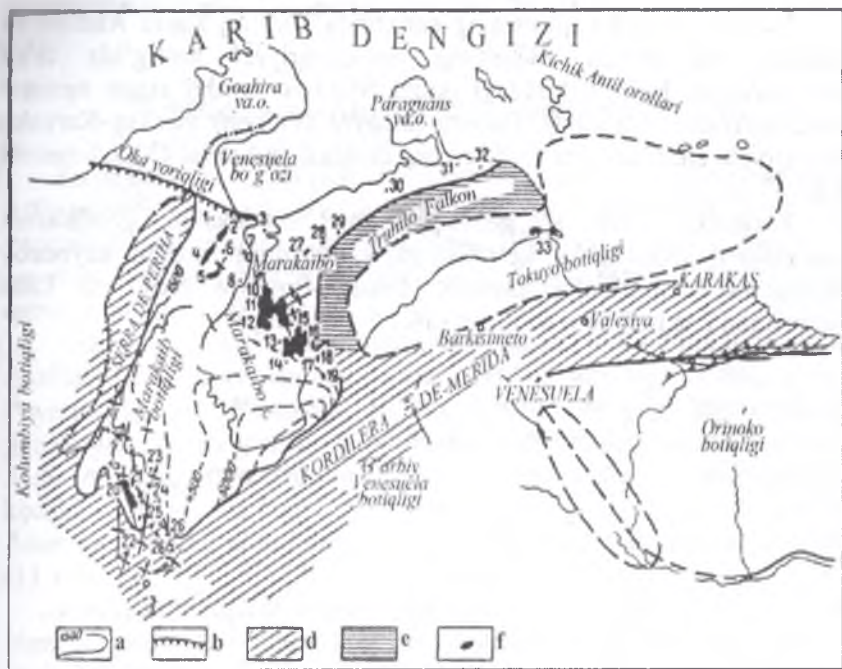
KARIB DENGIZI

Kichik Antil orollari

Goahira ya.o.

Paraguans ya.o.

Oka yorigligi

Venesuela bo'g'ozi

Marakaibo

Trujilo Falkon

Tokuyo botiqligi

KARAKAS

Valesiya

Barkisimeto

VENESUELA

SERRA DE PERIHA

Marakaibo botiqligi

Marakaibo

Kolumbiya botiqligi

KORDILERA DE-MERIDA

G'arbiy Venesuela botiqligi

Orinoko botiqligi

1 2 3 4 5 6 7 8 9 10 11 12 13 14 15 16 17 18 19 20 23 24 25 26 27 28 29 30 31 32 33

a b d e f